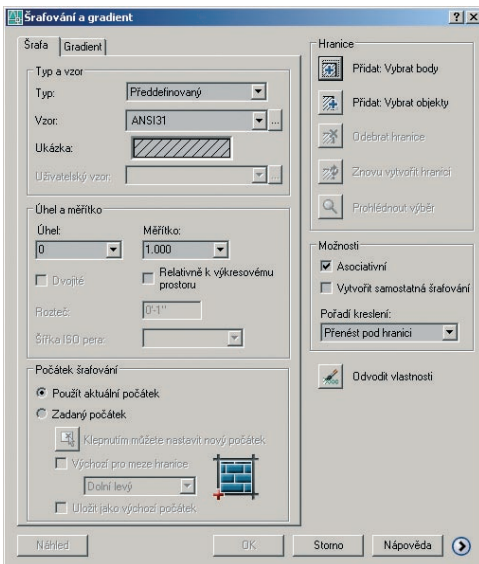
Šrafování a gradient

?

X

Šrafa

Gradient

Typ a vzor

Typ:

Předdefinovaný

Vzor:

ANSI31

...

Ukázka:

Uživatelský vzor:

...

Úhel a měřítko

Úhel:

0

Měřítko:

1.000

Dvojité

Relativně k výkresovému prostoru

Rozteč:

0'-1"

Šířka ISO pera:

Počátek šrafování

Použít aktuální počátek

Zadaný počátek

Klepnutím můžete nastavit nový počátek

Výchozí pro meze hranice

Dolní levý

Uložit jako výchozí počátek

Hranice

Přidat: Vybrat body

Přidat: Vybrat objekty

Odebrat hranice

Znovu vytvořit hranici

Prohlédnout výběr

Možnosti

Asociativní

Vytvořit samostatná šrafování

Pořadí kreslení:

Přenést pod hranici

Odvodit vlastnosti

Náhled

OK

Storno

Nápověda